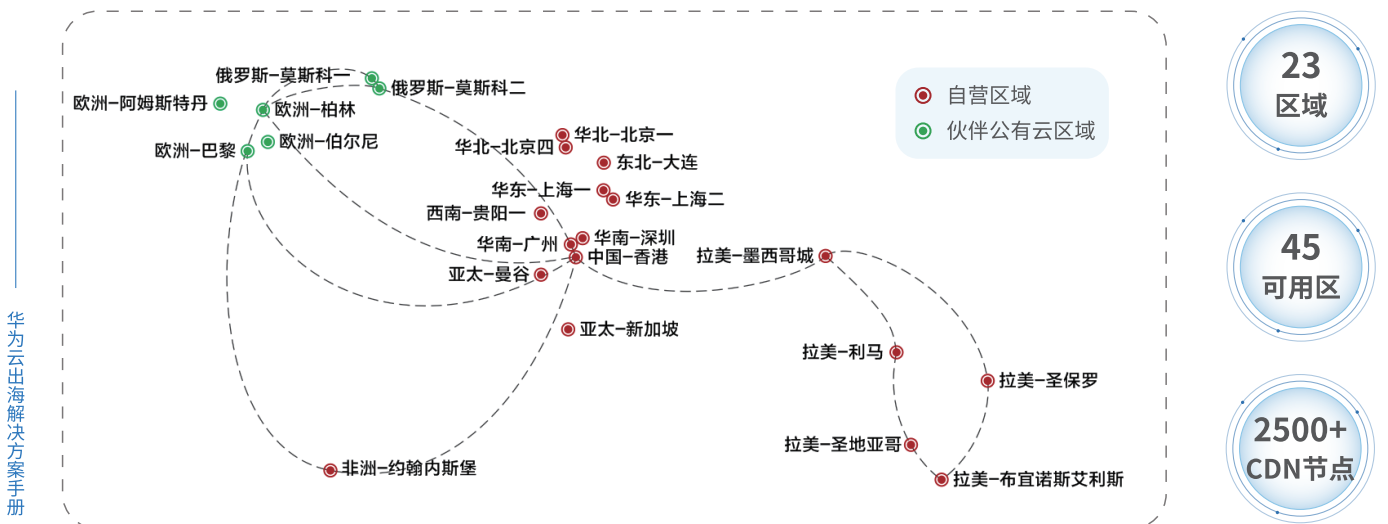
华为云出海解决方案手册

俄罗斯-莫斯科一
俄罗斯-莫斯科二
欧洲-阿姆斯特丹
欧洲-柏林
欧洲-巴黎
欧洲-伯尔尼
华北-北京一
华北-北京四
东北-大连
华东-上海一
华东-上海二
西南-贵阳一
华南-广州
华南-深圳
中国-香港
亚太-曼谷
拉美-墨西哥城
亚太-新加坡
拉美-利马
拉美-圣保罗
拉美-圣地亚哥
拉美-布宜诺斯艾利斯
非洲-约翰内斯堡

自营区域
伙伴公有云区域

23
区域

45
可用区

2500+
CDN节点